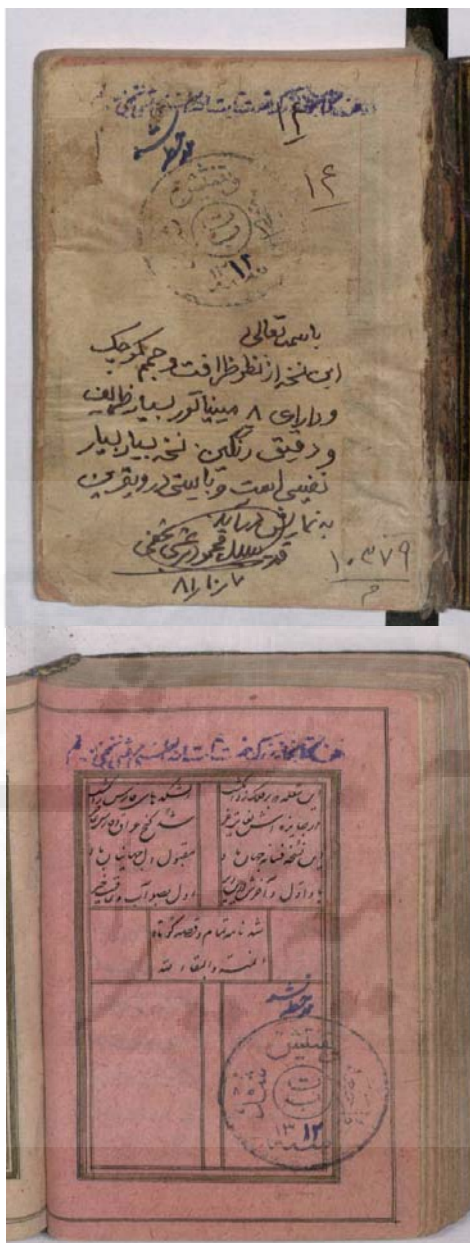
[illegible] کتابخانه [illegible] نجفی

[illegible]

۱۴

۱۲

باسمه تعالی
این نسخه از نظر ظرافت و حجم کوچک و دارای ۸ مینیاتور بسیار ظریف و دقیق رنگین نسخه بسیار بسیار نفیس است و بایستی در ویترین به نمایش درآید
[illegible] محمود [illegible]
۸۱/۱۰/۱۷

۱۰۳۷۹

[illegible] کتابخانه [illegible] نجفی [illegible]

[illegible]

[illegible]

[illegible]

۱۳ ۱۲